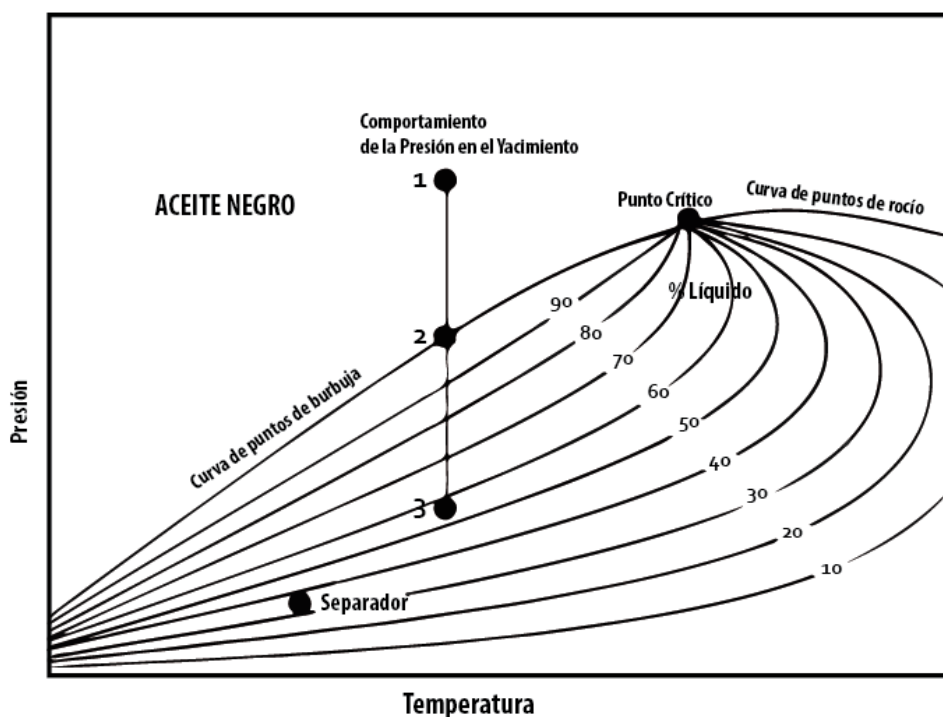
Comportamiento de la Presión en el Yacimiento

ACEITE NEGRO

1

Punto Crítico

Curva de puntos de rocío

% Líquido

90

80

70

60

50

40

30

20

10

2

Curva de puntos de burbuja

3

Separador

Presión

Temperatura